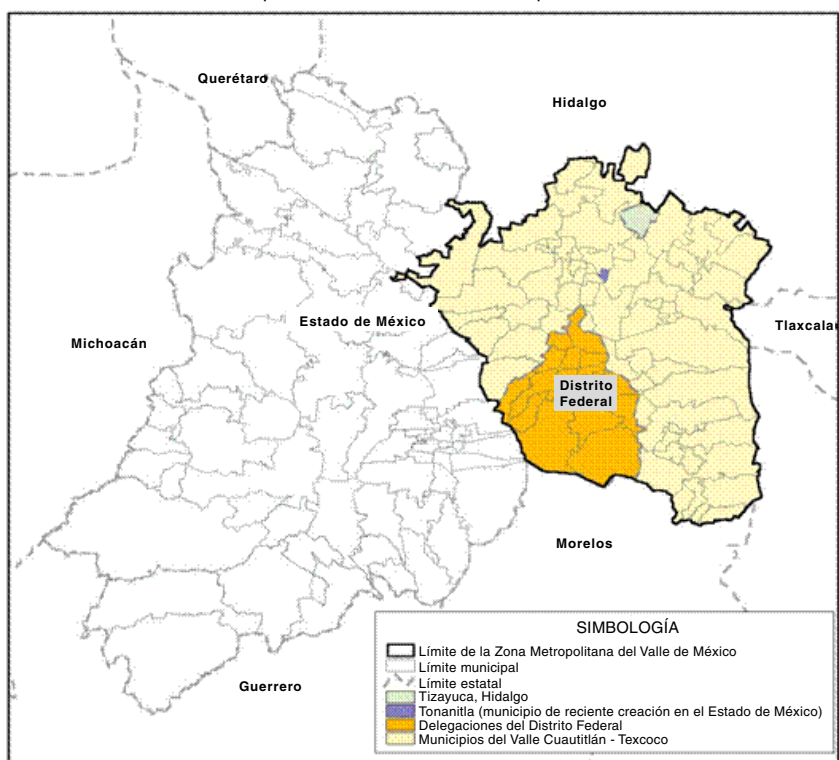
Querétaro

Hidalgo

Estado de México

Michoacán

Tlaxcala

Distrito Federal

Morelos

Guerrero

SIMBOLOGÍA
Límite de la Zona Metropolitana del Valle de México
Límite municipal
Límite estatal
Tizayuca, Hidalgo
Tonanitla (municipio de reciente creación en el Estado de México)
Delegaciones del Distrito Federal
Municipios del Valle Cuautitlán - Texcoco